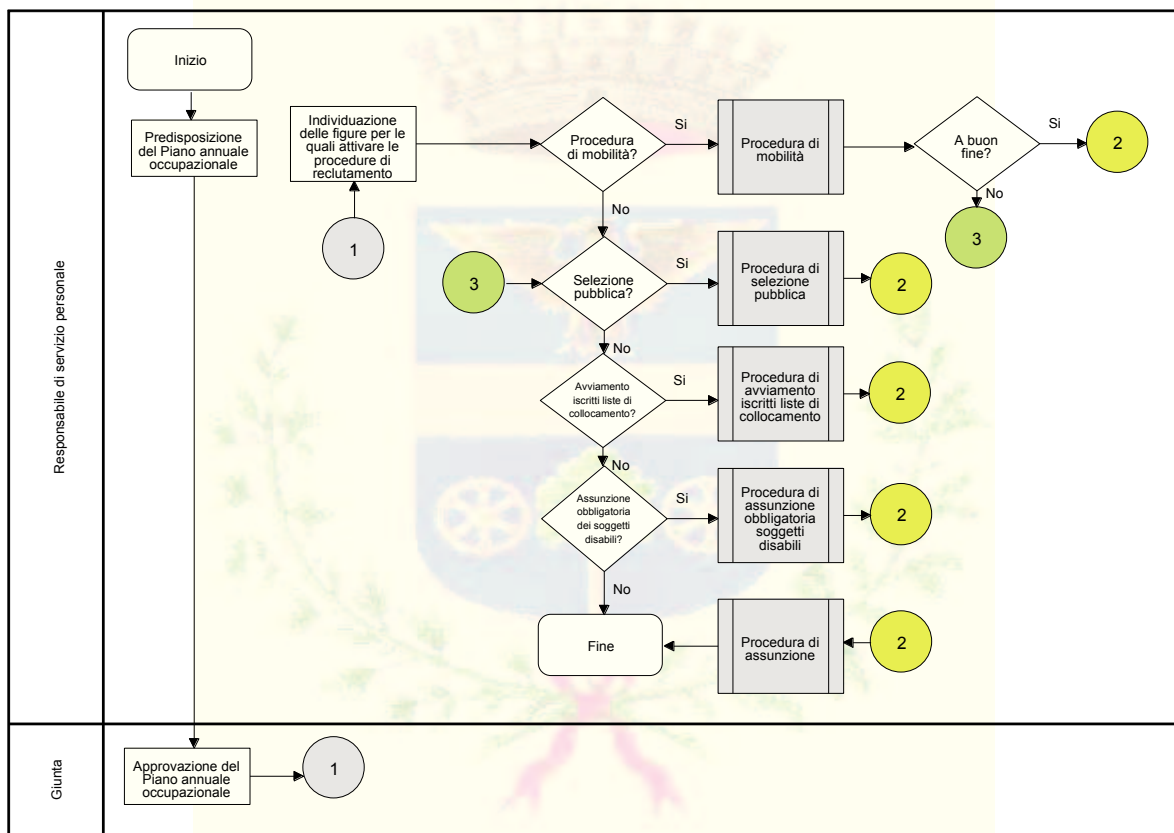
Responsabile di servizio personale

Inizio

Predisposizione del Piano annuale occupazionale

Individuazione delle figure per le quali attivare le procedure di reclutamento

1

Procedura di mobilità?

Si

Procedura di mobilità

A buon fine?

Si

2

No

3

No

3

Selezione pubblica?

Si

Procedura di selezione pubblica

2

No

Avviamento iscritti liste di collocamento?

Si

Procedura di avviamento iscritti liste di collocamento

2

No

Assunzione obbligatoria dei soggetti disabili?

Si

Procedura di assunzione obbligatoria soggetti disabili

2

No

Fine

Procedura di assunzione

2

Giunta

Approvazione del Piano annuale occupazionale

1